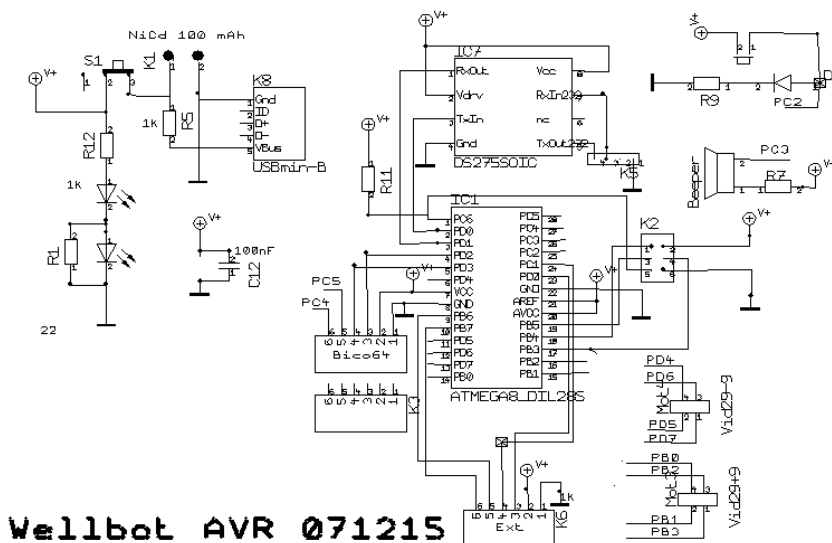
NiCd 100 mAh
V+
S1
K1
1
2
K8
Gnd
ID
D+
D-
VBus
USBmin-B
1k
R5
R12
1K
R1
22
V+
IC7
RxOut
Vdrv
TxIn
Gnd
Vcc
RxIn232
nc
TxOut232
DS275SOIC
K5
V+
R11
V+
R9
PC2
PC3
Beeper
R7
V-
V+
100nF
C12
IC1
PC6
PD0
PD1
PD2
PD3
PD4
VCC
GND
PB6
PB7
PD5
PD6
PD7
PB0
PC5
PC4
PC3
PC2
PC1
PD0
GND
AREF
AVCC
PB5
PB4
PB3
PB2
PB1
ATMEGA8_DIL28S
K2
V+
PC5
PC4
6 5 4 3 2 1
Bico64
6 5 4 3 2 1
K3
PD4
PD6
Mot_L
PD5
PD7
Vid29-9
PB0
PB2
Mot_R
PB1
PB3
Vid29+9
V+
1k
K6
6 5 4 3 2 1
Ext
Wellbot AVR 071215